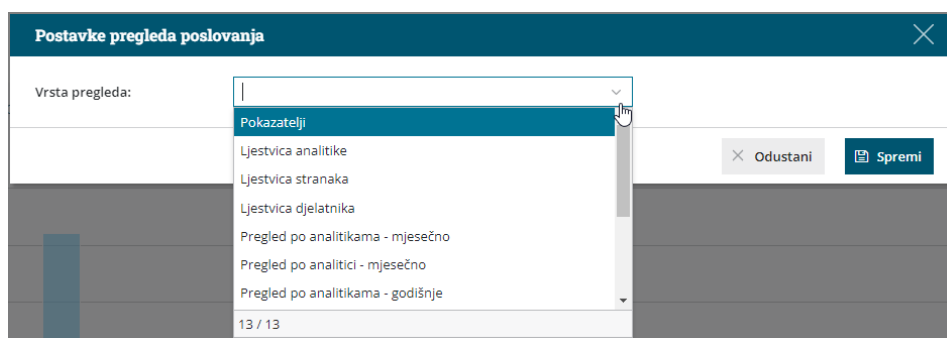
Postavke pregleda poslovanja

Vrsta pregleda:

Pokazatelji
Ljestvica analitike
Ljestvica stranaka
Ljestvica djelatnika
Pregled po analitikama - mjesečno
Pregled po analitici - mjesečno
Pregled po analitikama - godišnje
13 / 13

Odustani
Spremi